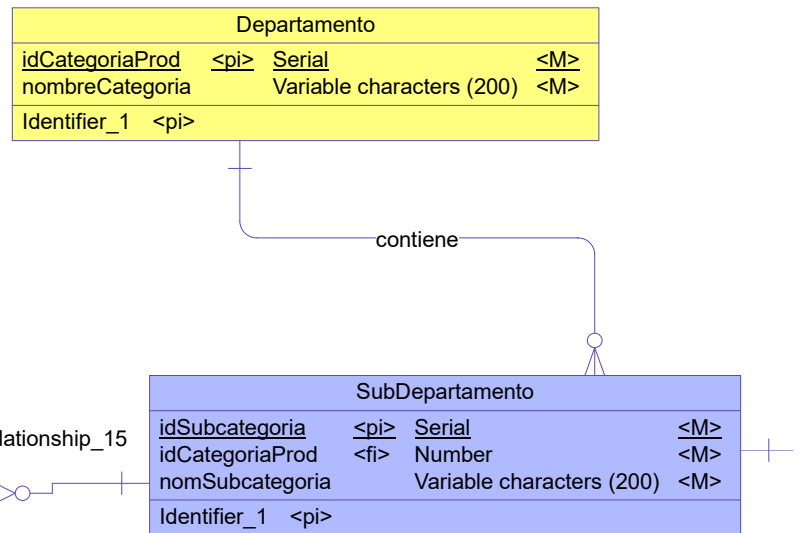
Departamento

| idCategoriaProd | <pi> | Serial | <M> |
|---|---|---|---|
| nombreCategoria | | Variable characters (200) | <M> |

Identifier_1 <pi>

contiene

lationship_15

SubDepartamento

| idSubcategoria | <pi> | Serial | <M> |
|---|---|---|---|
| idCategoriaProd | <fi> | Number | <M> |
| nomSubcategoria | | Variable characters (200) | <M> |

Identifier_1 <pi>